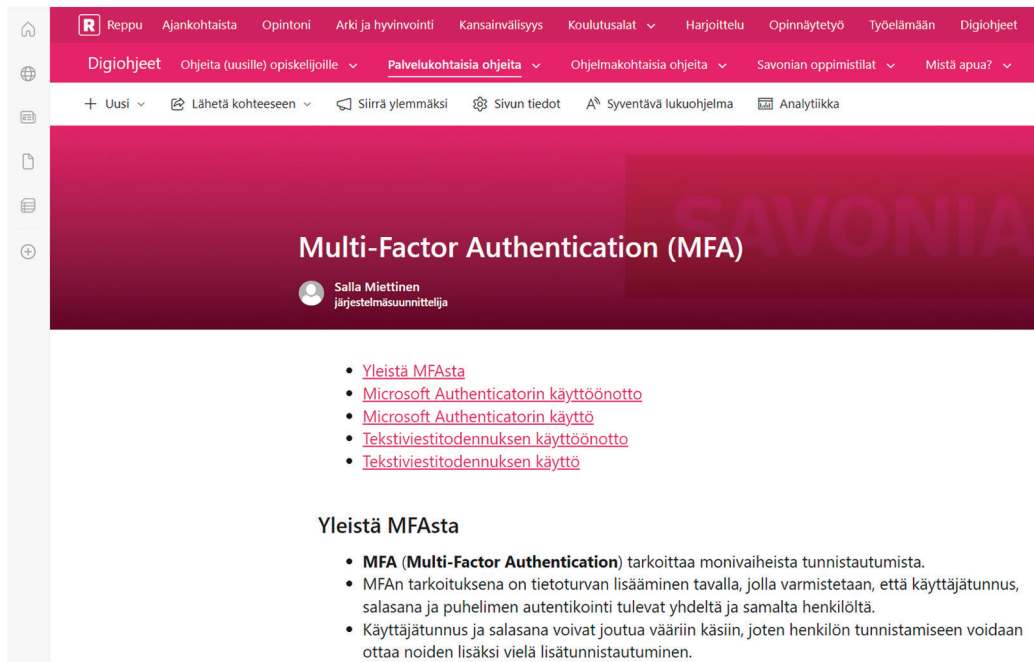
R Reppu Ajankohtaista Opintoni Arki ja hyvinvointi Kansainvälisyys Koulutusalat Harjoittelu Opinnäytetyö Työelämään Digiohjeet

Digiohjeet Ohjeita (uusille) opiskelijoille Palvelukohtaisia ohjeita Ohjelmakohtaisia ohjeita Savonian oppimistilat Mistä apua?

+ Uusi Lähetä kohteeseen Siirrä ylemmäksi Sivun tiedot Syventävä lukuohjelma Analytiikka

SAVONIA

Multi-Factor Authentication (MFA)

Salla Miettinen
järjestelmäsuunnittelija

- Yleistä MFAsta
- Microsoft Authenticatorin käyttöönotto
- Microsoft Authenticatorin käyttö
- Tekstiviestitodennuksen käyttöönotto
- Tekstiviestitodennuksen käyttö

Yleistä MFAsta

- MFA (Multi-Factor Authentication) tarkoittaa monivaiheista tunnistautumista.
- MFAn tarkoituksena on tietoturvan lisääminen tavalla, jolla varmistetaan, että käyttäjätunnus, salasana ja puhelimen autentikointi tulevat yhdeltä ja samalta henkilöltä.
- Käyttäjätunnus ja salasana voivat joutua vääriin käsiin, joten henkilön tunnistamiseen voidaan ottaa noiden lisäksi vielä lisätunnistautuminen.